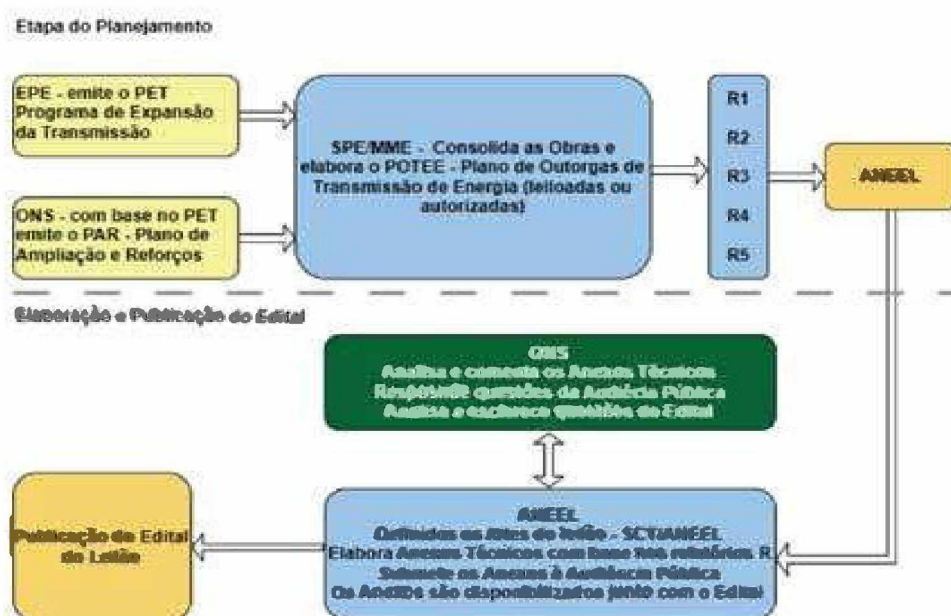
Etapa do Planejamento

EPE - emite o PET Programa de Expansão da Transmissão

ONS - com base no PET emite o PAR - Plano de Ampliação e Reforços

SPE/MME - Consolida as Obras e elabora o POTEE - Plano de Outorgas de Transmissão de Energia (leiloadas ou autorizadas)

R1

R2

R3

R4

R5

ANEEL

Elaboração e Publicação do Edital

ONS
Analisa e comenta os Anexos Técnicos
Responde questões da Audiência Pública
Analisa e esclarece questões do Edital

ANEEL
Definidos os Atos do leilão - SCT/ANEEL
Elabora Anexos Técnicos com base nos relatórios R
Submete os Anexos à Audiência Pública
Os Anexos são disponibilizados junto com o Edital

Publicação do Edital do Leilão